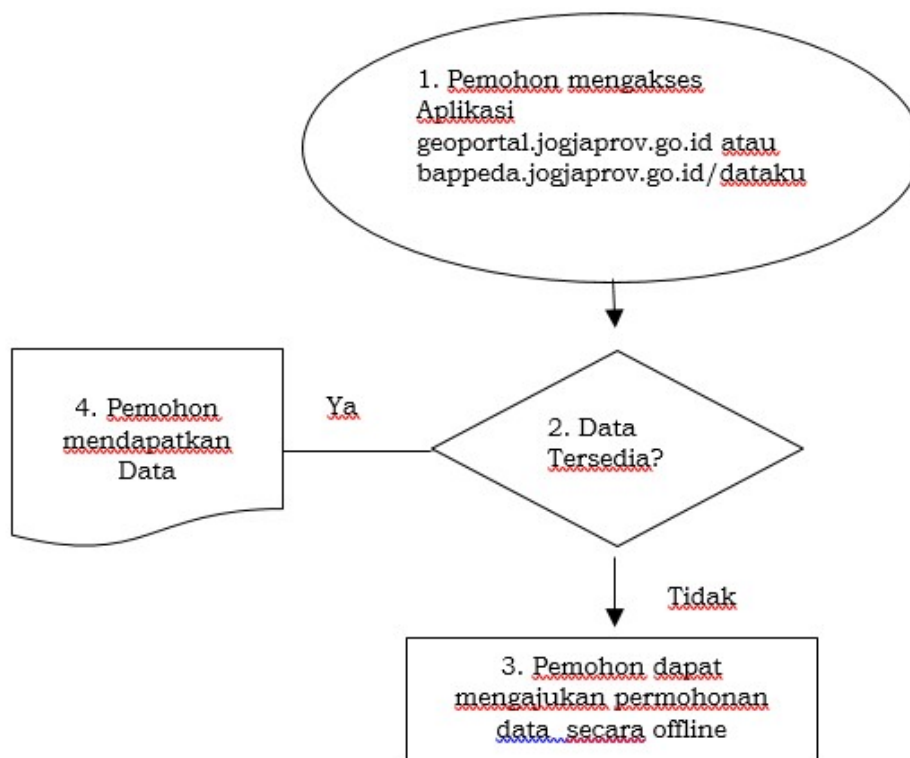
1. Pemohon mengakses Aplikasi geoportal.jogjaprov.go.id atau bappeda.jogjaprov.go.id/dataku

4. Pemohon mendapatkan Data

Ya

2. Data Tersedia?

Tidak

3. Pemohon dapat mengajukan permohonan data secara offline